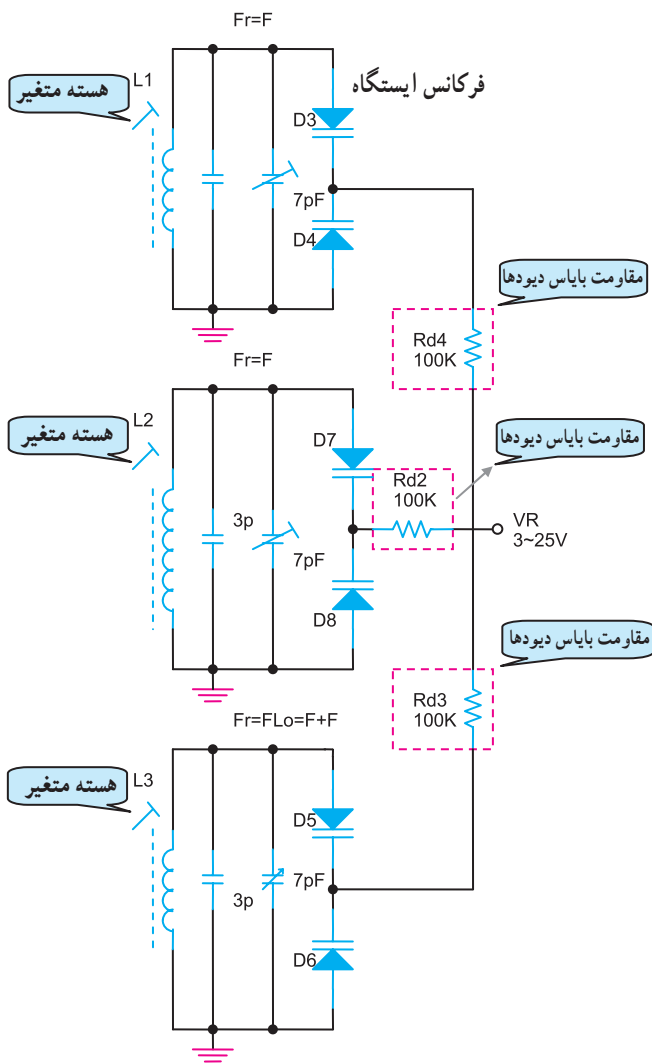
Fr=F

فرکانس ایستگاه

هسته متغیر

L1

D3

7pF

D4

مقاومت بایاس دیودها

Rd4
100K

Fr=F

هسته متغیر

L2

D7

مقاومت بایاس دیودها

Rd2
100K

3p

7pF

VR
3~25V

D8

مقاومت بایاس دیودها

Rd3
100K

Fr=FLo=F+F

هسته متغیر

L3

D5

7pF

3p

D6